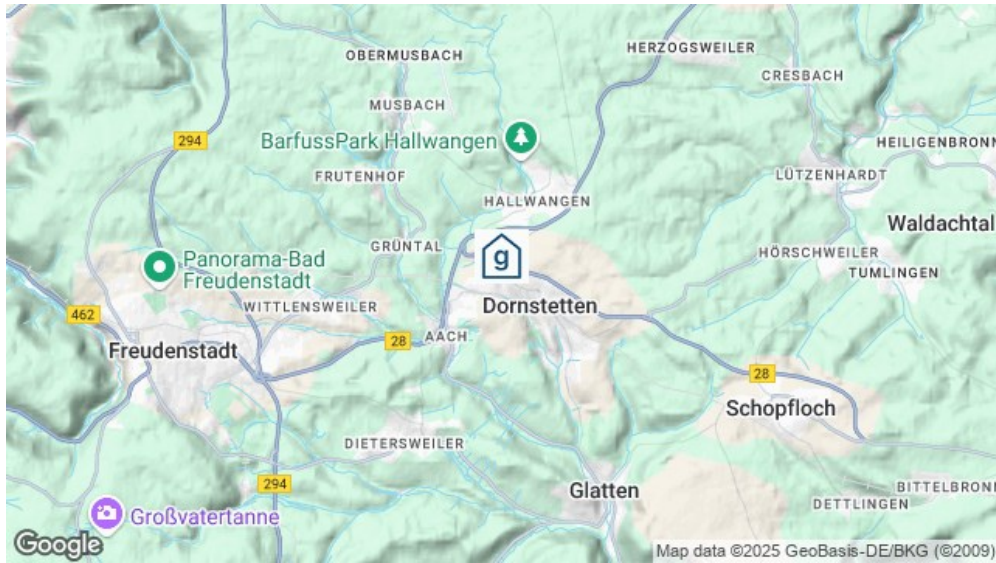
OBERMUSBACH
HERZOGSWEILER
CRESBACH
MUSBACH
BarfussPark Hallwangen
294
HEILIGENBRONN
FRUTENHOF
LÜTZENHARDT
HALLWANGEN
Waldachtal
GRÜNTAL
g
HÖRSCHWEILER
Panorama-Bad Freudenstadt
TUMLINGEN
WITTLENSWEILER
Dornstetten
462
28
AACH
Freudenstadt
28
Schopfloch
DIETERSWEILER
294
Glatten
BITTELBRONN
DETTLINGEN
Großvatertanne
Google
Map data ©2025 GeoBasis-DE/BKG (©2009)